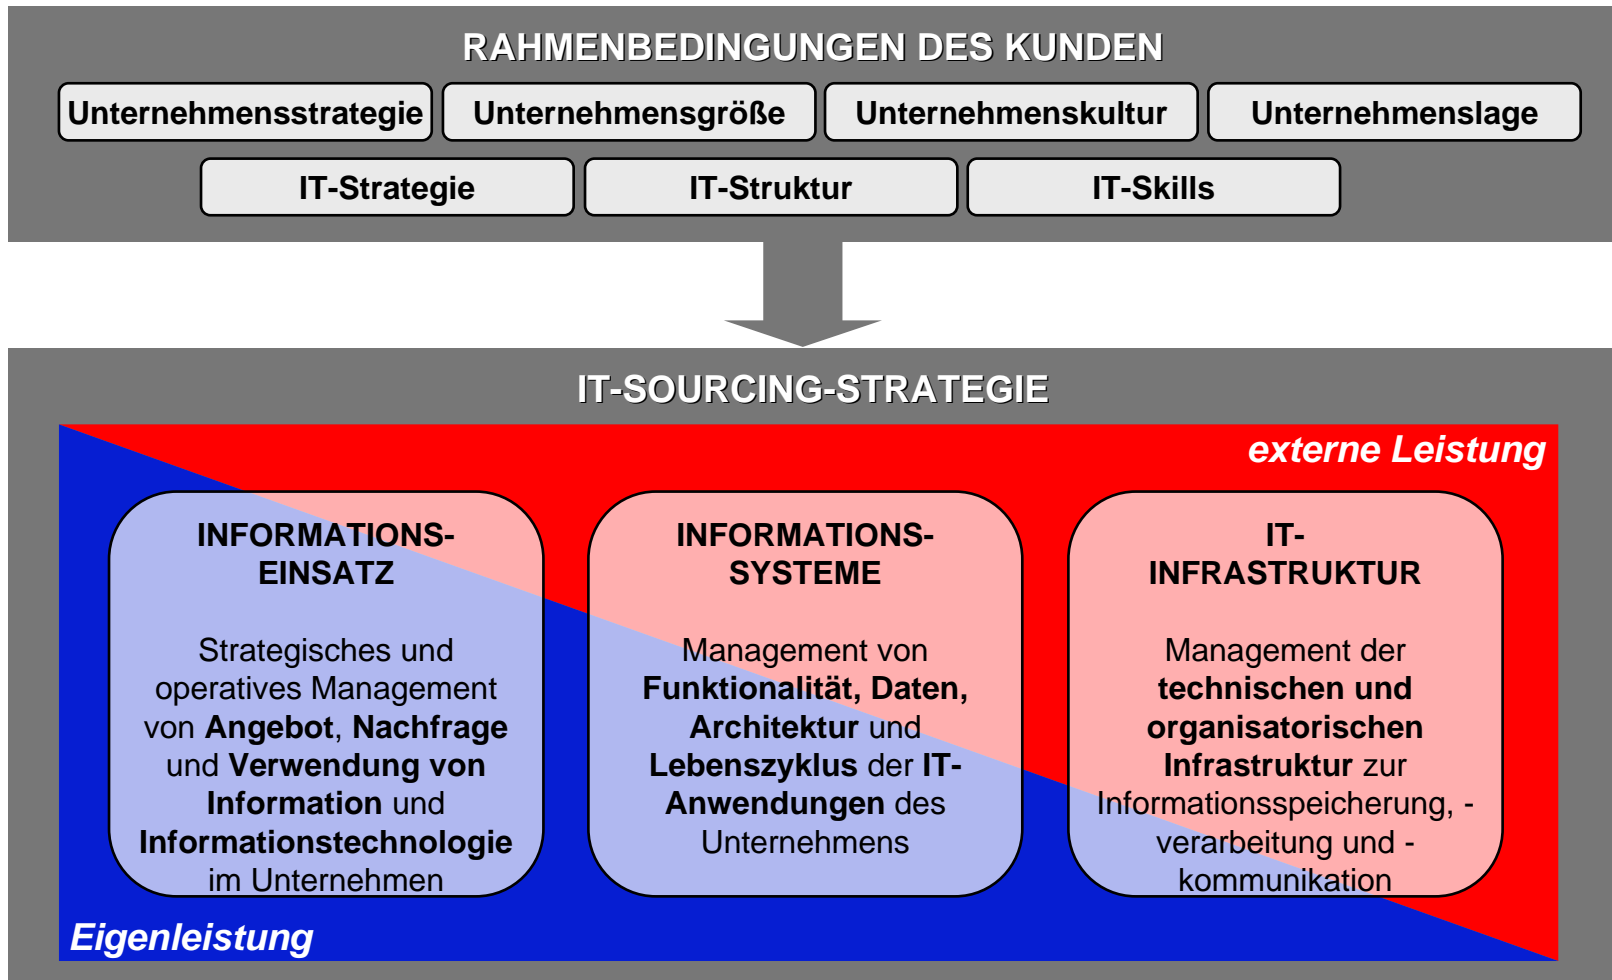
RAHMENBEDINGUNGEN DES KUNDEN

Unternehmensstrategie

Unternehmensgröße

Unternehmenskultur

Unternehmenslage

IT-Strategie

IT-Struktur

IT-Skills

IT-SOURCING-STRATEGIE

externe Leistung

INFORMATIONS-EINSATZ

Strategisches und operatives Management von **Angebot**, **Nachfrage** und **Verwendung von Information** und **Informationstechnologie** im Unternehmen

INFORMATIONS-SYSTEME

Management von **Funktionalität, Daten, Architektur** und **Lebenszyklus** der **IT-Anwendungen** des Unternehmens

IT-INFRASTRUKTUR

Management der **technischen und organisatorischen Infrastruktur** zur Informationsspeicherung, -verarbeitung und -kommunikation

Eigenleistung